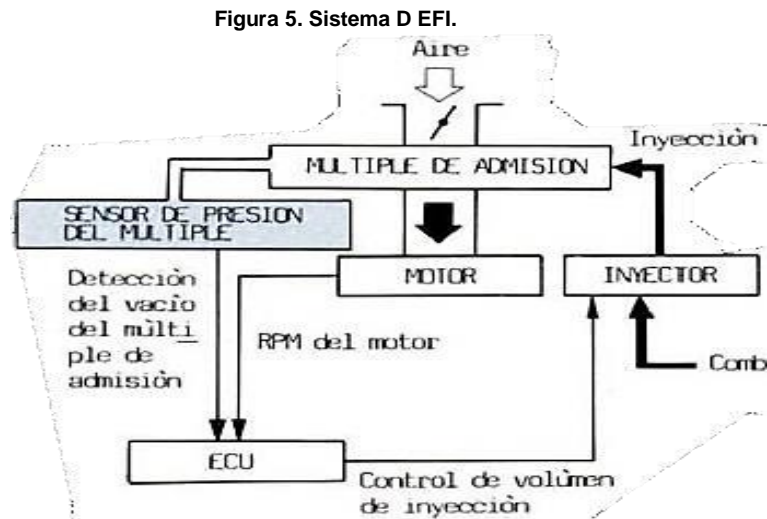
Figura 5. Sistema D EFI.

Aire

Inyección

MULTIPLE DE ADMISION

SENSOR DE PRESION DEL MULTIPLE

Detección del vacío del múltiple de admisión

MOTOR

INYECTOR

RPM del motor

Comb

ECU

Control de volúmen de inyección